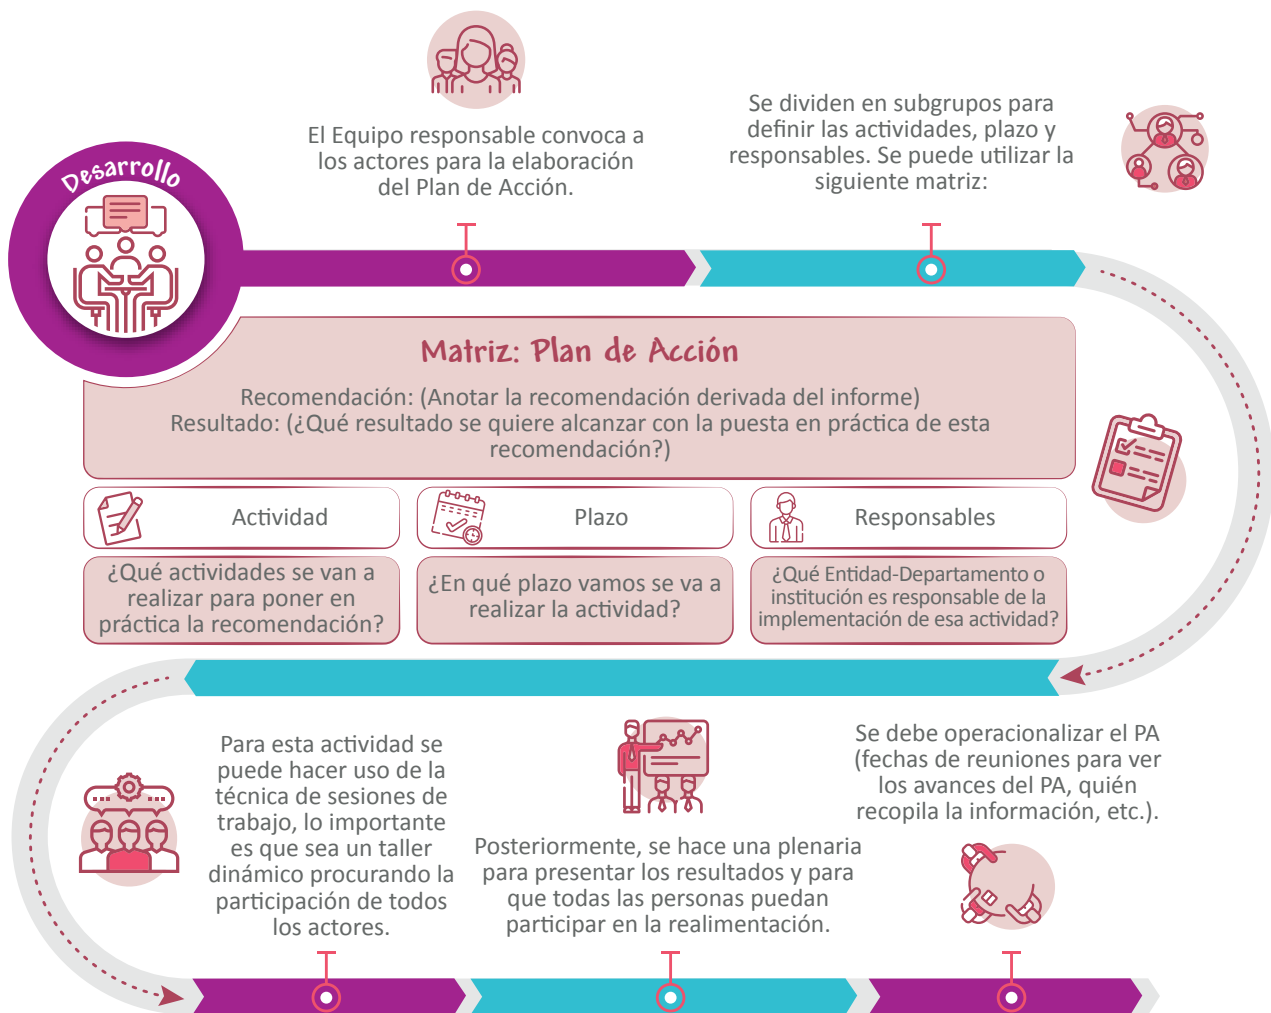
Desarrollo

El Equipo responsable convoca a los actores para la elaboración del Plan de Acción.

Se dividen en subgrupos para definir las actividades, plazo y responsables. Se puede utilizar la siguiente matriz:

Matriz: Plan de Acción

Recomendación: (Anotar la recomendación derivada del informe)
Resultado: (¿Qué resultado se quiere alcanzar con la puesta en práctica de esta recomendación?)

| Actividad | Plazo | Responsables |
|---|---|---|
| ¿Qué actividades se van a realizar para poner en práctica la recomendación? | ¿En qué plazo vamos se va a realizar la actividad? | ¿Qué Entidad-Departamento o institución es responsable de la implementación de esa actividad? |

Para esta actividad se puede hacer uso de la técnica de sesiones de trabajo, lo importante es que sea un taller dinámico procurando la participación de todos los actores.

Posteriormente, se hace una plenaria para presentar los resultados y para que todas las personas puedan participar en la realimentación.

Se debe operacionalizar el PA (fechas de reuniones para ver los avances del PA, quién recopila la información, etc.).